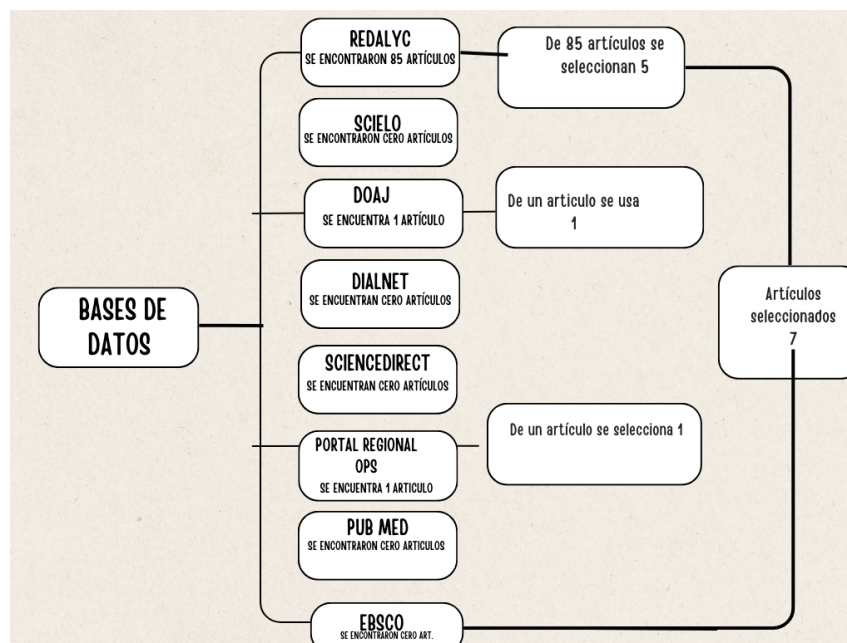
BASES DE DATOS

REDALYC
SE ENCONTRARON 85 ARTÍCULOS

De 85 artículos se seleccionan 5

SCIELO
SE ENCONTRARON CERO ARTÍCULOS

DOAJ
SE ENCUENTRA 1 ARTÍCULO

De un articulo se usa 1

DIALNET
SE ENCUENTRAN CERO ARTÍCULOS

SCIENCEDIRECT
SE ENCUENTRAN CERO ARTÍCULOS

PORTAL REGIONAL OPS
SE ENCUENTRA 1 ARTICULO

De un artículo se selecciona 1

PUB MED
SE ENCONTRARON CERO ARTICULOS

EBSCO
SE ENCONTRARON CERO ART.

Artículos seleccionados 7